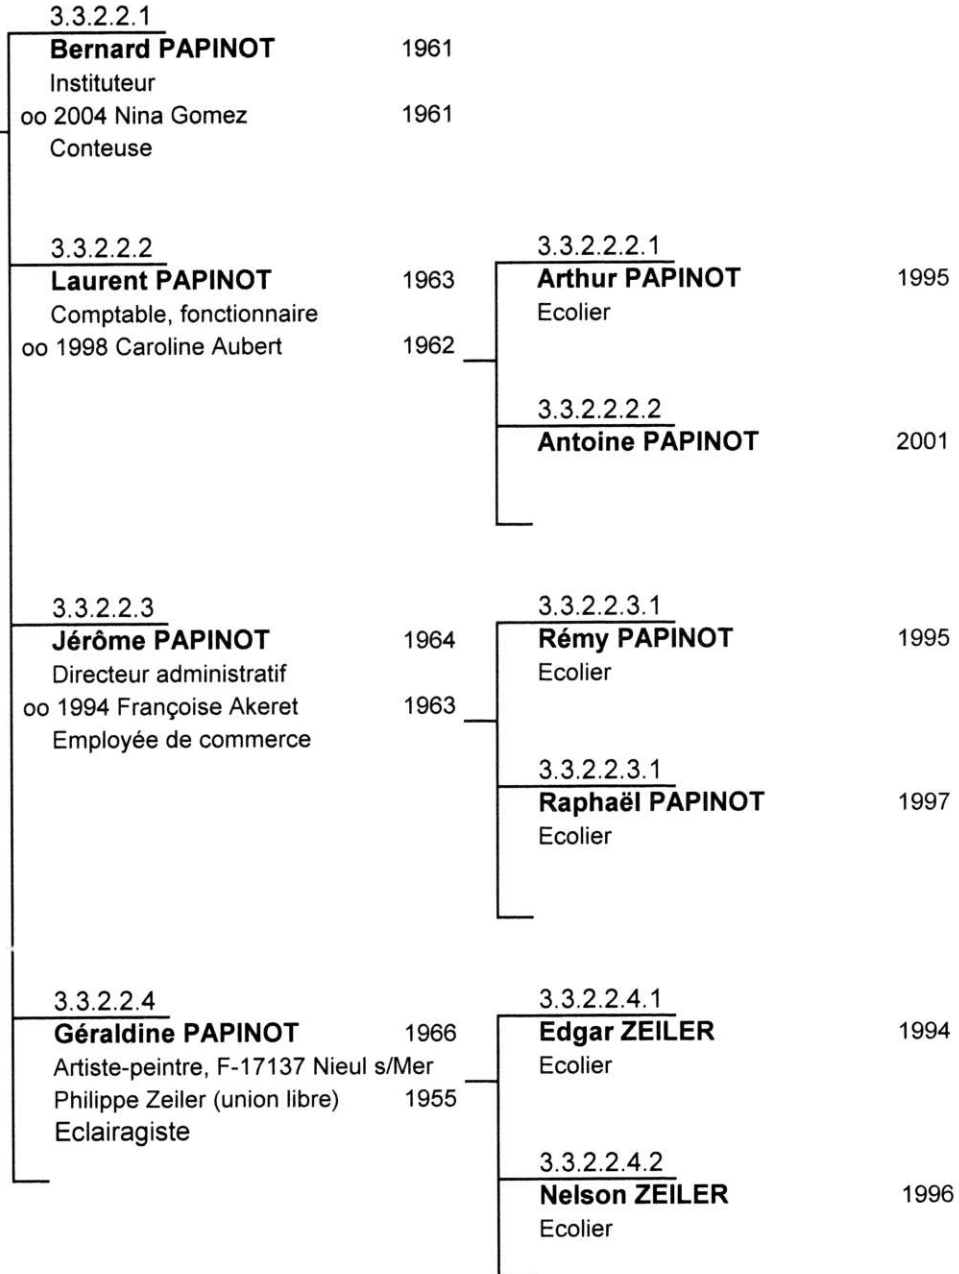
3.3.2.2.1
**Bernard PAPINOT** 1961
Instituteur
oo 2004 Nina Gomez 1961
Conteuse

3.3.2.2.2
**Laurent PAPINOT** 1963
Comptable, fonctionnaire
oo 1998 Caroline Aubert 1962

3.3.2.2.2.1
**Arthur PAPINOT** 1995
Ecolier

3.3.2.2.2.2
**Antoine PAPINOT** 2001

3.3.2.2.3
**Jérôme PAPINOT** 1964
Directeur administratif
oo 1994 Françoise Akeret 1963
Employée de commerce

3.3.2.2.3.1
**Rémy PAPINOT** 1995
Ecolier

3.3.2.2.3.1
**Raphaël PAPINOT** 1997
Ecolier

3.3.2.2.4
**Géraldine PAPINOT** 1966
Artiste-peintre, F-17137 Nieul s/Mer
Philippe Zeiler (union libre) 1955
Eclairagiste

3.3.2.2.4.1
**Edgar ZEILER** 1994
Ecolier

3.3.2.2.4.2
**Nelson ZEILER** 1996
Ecolier